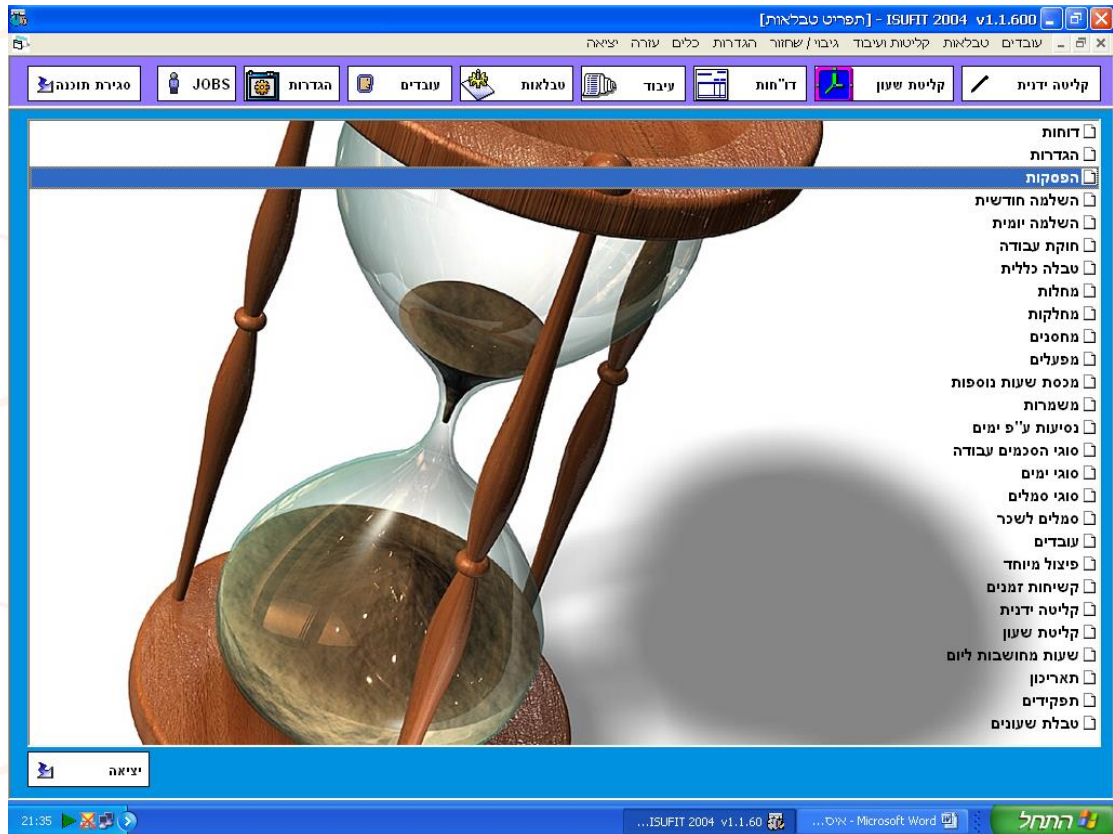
ISUFIT 2004 v1.1.600 - [תפריט טבלאות]

עובדים טבלאות קליטות ועיבוד גיבוי / שחזור הגדרות כלים עזרה יציאה

קליטה ידנית
קליטת שעון
דו"חות
עיבוד
טבלאות
עובדים
הגדרות
JOBS
סגירת תוכנה

דוחות
הגדרות
הפסקות
השלמה חודשית
השלמה יומית
חוקת עבודה
טבלה כללית
מחלות
מחלקות
מחסנים
מפעלים
מכסת שעות נוספות
משמרות
נסיעות ע"פ ימים
סוגי הסכמים עבודה
סוגי ימים
סוגי סמלים
סמלים לשכר
עובדים
פיצול מיוחד
קשיחות זמנים
קליטה ידנית
קליטת שעון
שעות מחושבות ליום
תאריכון
תפקידים
טבלת שעונים

יציאה

התחל
Microsoft Word - אוס...
ISUFIT 2004 v1.1.60...
21:35